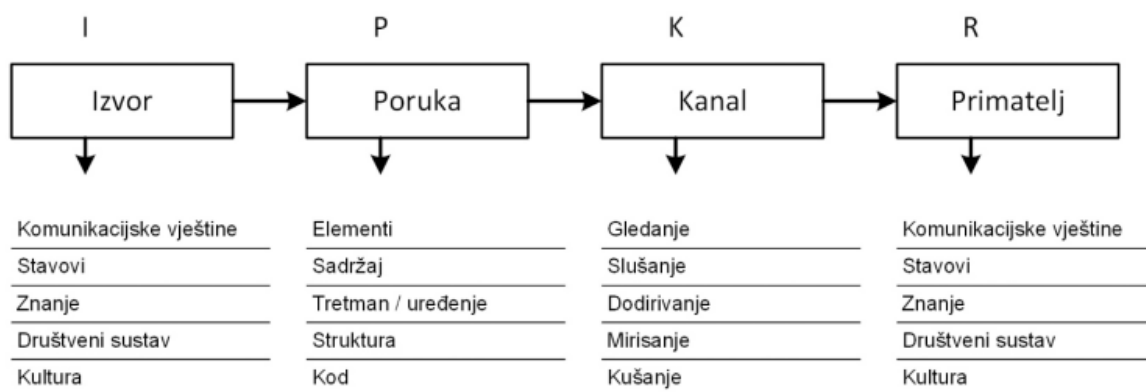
I
Izvor

Komunikacijske vještine
Stavovi
Znanje
Društveni sustav
Kultura

P
Poruka

Elementi
Sadržaj
Tretman / uređenje
Struktura
Kod

K
Kanal

Gledanje
Slušanje
Dodirivanje
Mirisanje
Kušanje

R
Primatelj

Komunikacijske vještine
Stavovi
Znanje
Društveni sustav
Kultura